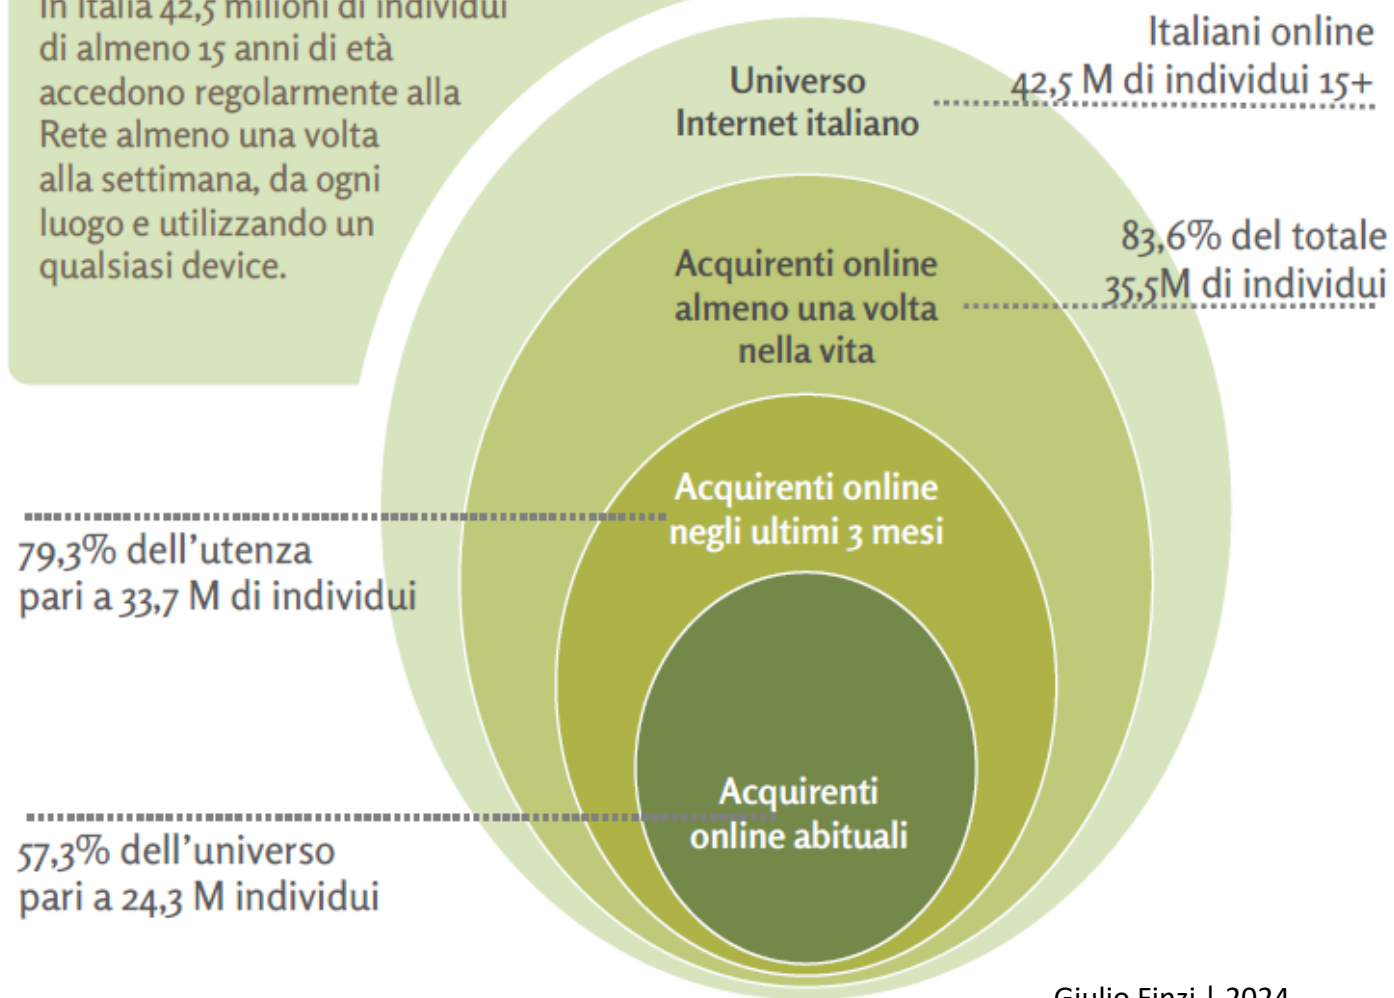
In Italia 42,5 milioni di individui di almeno 15 anni di età accedono regolarmente alla Rete almeno una volta alla settimana, da ogni luogo e utilizzando un qualsiasi device.

Universo Internet italiano

Italiani online
42,5 M di individui 15+

Acquirenti online almeno una volta nella vita

83,6% del totale
35,5M di individui

Acquirenti online negli ultimi 3 mesi

79,3% dell'utenza
pari a 33,7 M di individui

Acquirenti online abituali

57,3% dell'universo
pari a 24,3 M individui

Giulio Finzi | 2024